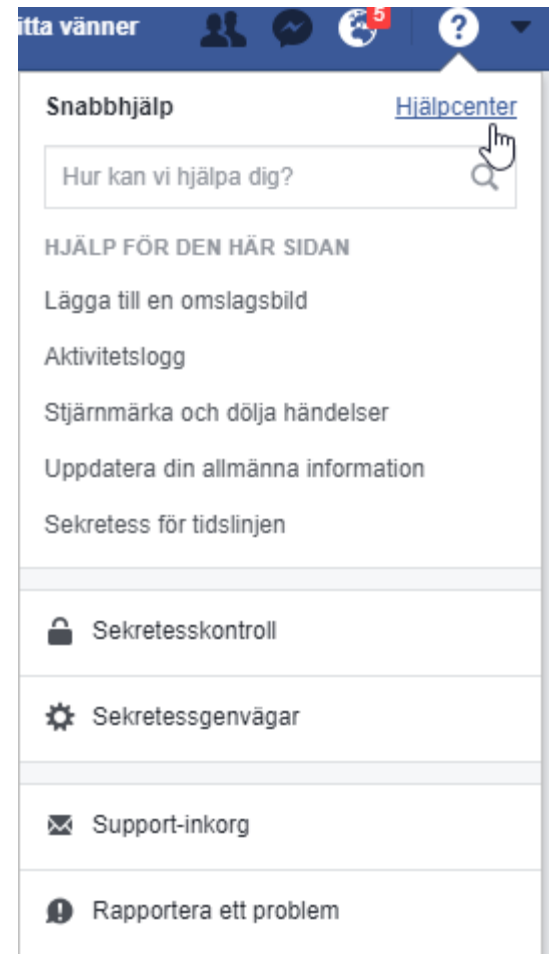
itta vänner
5
?

Snabbhjälp
Hjälpcenter

Hur kan vi hjälpa dig?

HJÄLP FÖR DEN HÄR SIDAN

Lägga till en omslagsbild

Aktivitetslogg

Stjärnmärka och dölja händelser

Uppdatera din allmänna information

Sekretess för tidslinjen

Sekretesskontroll

Sekretessgenvägar

Support-inkorg

Rapportera ett problem